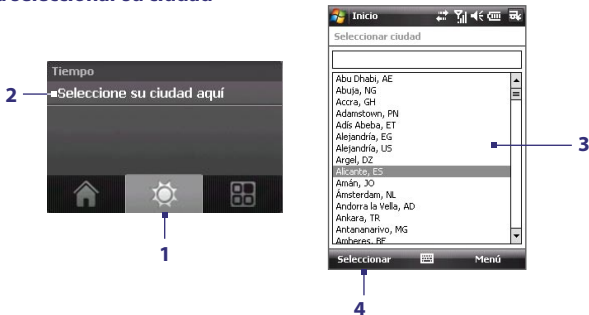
Seleccionar su ciudad

Tiempo

2

Seleccione su ciudad aquí

1

Inicio

Seleccionar ciudad

Abu Dhabi, AE
Abuja, NG
Accra, GH
Adamstown, PN
Adís Abeba, ET
Alejandría, EG
Alejandría, US
Argel, DZ
Alicante, ES
Amán, JO
Ámsterdam, NL
Andorra la Vella, AD
Ankara, TR
Antananarivo, MG
Amberes, BE

3

Seleccionar

Menú

4